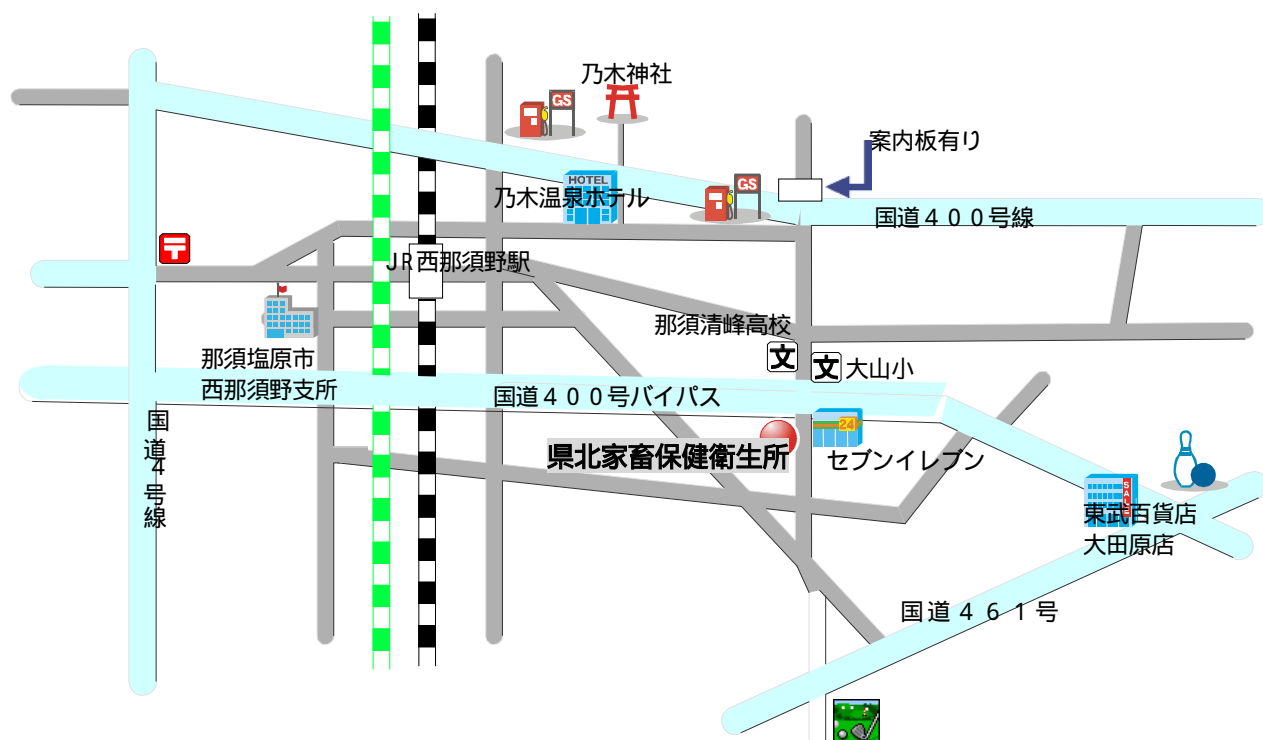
乃木神社

GS

案内板有り

HOTEL

乃木温泉ホテル

GS

国道４００号線

JR西那須野駅

那須清峰高校

文

文 大山小

那須塩原市
西那須野支所

国道４００号バイパス

国
道
４
号
線

県北家畜保健衛生所

24

セブンイレブン

SALE

東武百貨店
大田原店

国道４６１号